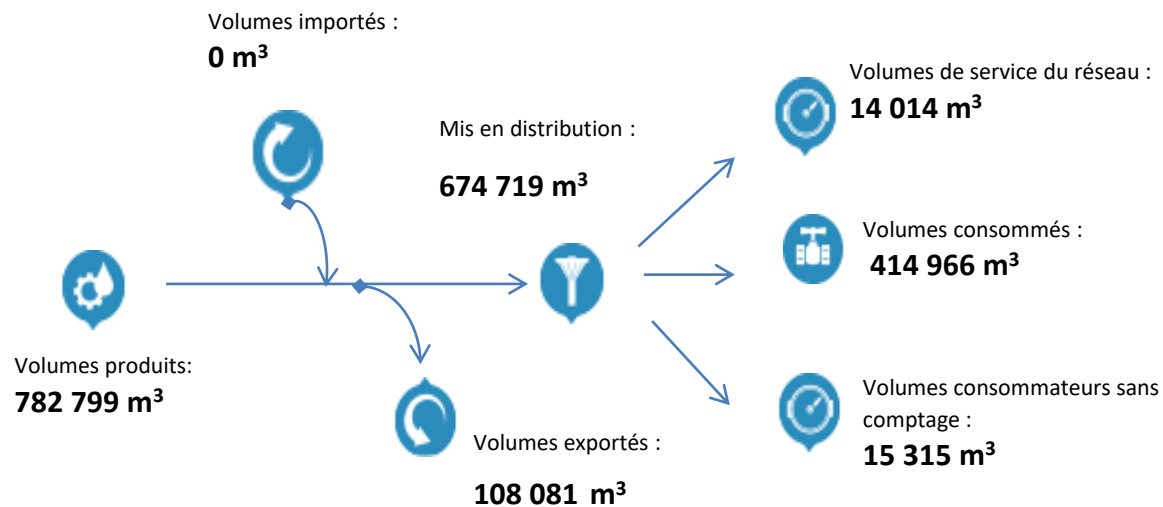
Volumes importés :
**0 m$^3$**

Mis en distribution :

**674 719 m$^3$**

Volumes de service du réseau :
**14 014 m$^3$**

Volumes consommés :
**414 966 m$^3$**

Volumes produits:
**782 799 m$^3$**

Volumes exportés :

**108 081 m$^3$**

Volumes consommateurs sans comptage :
**15 315 m$^3$**